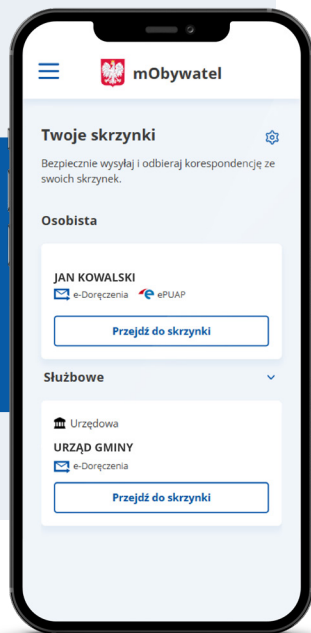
mObywatel

Twoje skrzynki

Bezpiecznie wysyłaj i odbieraj korespondencję ze swoich skrzynek.

Osobista

JAN KOWALSKI

e-Doręczenia ePUAP

Przejdź do skrzynki

Służbowe

Urzędowa

URZĄD GMINY

e-Doręczenia

Przejdź do skrzynki